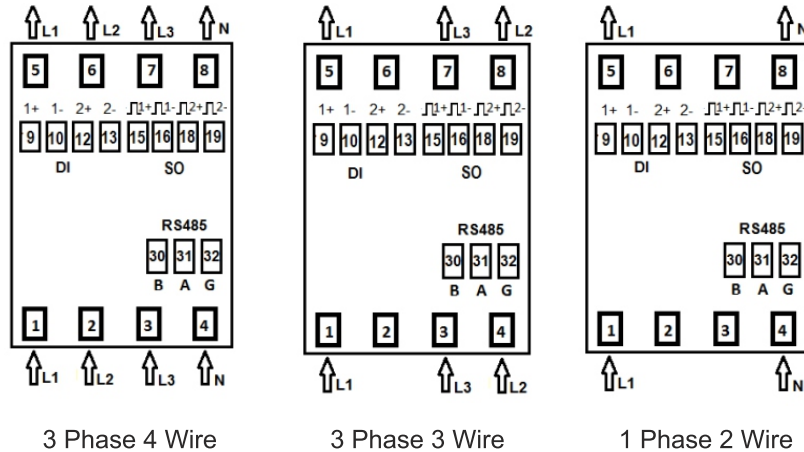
L1 L2 L3 N

5 6 7 8

1+ 1- 2+ 2- ⊓1+ ⊓1- ⊓2+ ⊓2-

9 10 12 13 15 16 18 19

DI SO

RS485

30 31 32

B A G

1 2 3 4

L1 L2 L3 N

3 Phase 4 Wire

L1 L3 L2

5 6 7 8

1+ 1- 2+ 2- ⊓1+ ⊓1- ⊓2+ ⊓2-

9 10 12 13 15 16 18 19

DI SO

RS485

30 31 32

B A G

1 2 3 4

L1 L3 L2

3 Phase 3 Wire

L1 N

5 6 7 8

1+ 1- 2+ 2- ⊓1+ ⊓1- ⊓2+ ⊓2-

9 10 12 13 15 16 18 19

DI SO

RS485

30 31 32

B A G

1 2 3 4

L1 N

1 Phase 2 Wire